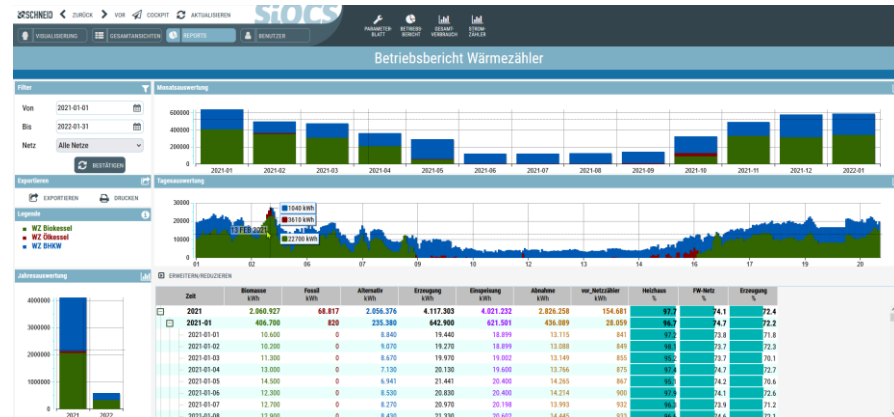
SCHNEID ZURÜCK VOR COCKPIT AKTUALISIEREN

VISUALISIERUNG GESAMTANSICHTEN REPORTS BENUTZER

PARAMETERBLATT BETRIEBSBERICHT GESAMTVERBRAUCH STROMZÄHLER

Betriebsbericht Wärmezähler

Filter

Von 2021-01-01

Bis 2022-01-31

Netz Alle Netze

BESTÄTIGEN

Exportieren

EXPORTIEREN DRUCKEN

Legende

WZ Biokessel
WZ Ölkessel
WZ BHKW

Jahresauswertung

4000000
3000000
2000000
1000000
0
2021 2022

Monatsauswertung

600000
400000
200000
0
2021-01 2021-02 2021-03 2021-04 2021-05 2021-06 2021-07 2021-08 2021-09 2021-10 2021-11 2021-12 2022-01

Tagesauswertung

30000
20000
10000
0
01 02 03 04 05 06 07 08 09 10 11 12 13 14 15 16 17 18 19 20

13 FEB 2021
1040 kWh
3610 kWh
22700 kWh

ERWEITERN/REDUZIEREN

| | Zeit | Biomasse kWh | Fossil kWh | Alternativ kWh | Erzeugung kWh | Einspeisung kWh | Abnahme kWh | vor_Netzzähler kWh | Heizhaus % | FW-Netz % | Erzeugung % |
|---|---|---|---|---|---|---|---|---|---|---|---|
| ⊟ | 2021 | 2.060.927 | 68.817 | 2.056.376 | 4.117.303 | 4.021.232 | 2.826.258 | 154.681 | 97.7 | 74.1 | 72.4 |
| ⊟ | 2021-01 | 406.700 | 820 | 235.380 | 642.900 | 621.501 | 436.089 | 28.059 | 96.7 | 74.7 | 72.2 |
| | 2021-01-01 | 10.600 | 0 | 8.840 | 19.440 | 18.899 | 13.115 | 841 | 97.2 | 73.8 | 71.8 |
| | 2021-01-02 | 10.200 | 0 | 9.070 | 19.270 | 18.899 | 13.088 | 849 | 98.1 | 73.7 | 73.0 |
| | 2021-01-03 | 11.300 | 0 | 8.670 | 19.970 | 19.002 | 13.149 | 855 | 95.2 | 73.7 | 70.1 |
| | 2021-01-04 | 13.000 | 0 | 7.130 | 20.130 | 19.600 | 13.766 | 875 | 97.4 | 74.7 | 72.7 |
| | 2021-01-05 | 14.500 | 0 | 6.941 | 21.441 | 20.400 | 14.265 | 867 | 95.1 | 74.2 | 70.6 |
| | 2021-01-06 | 12.300 | 0 | 8.530 | 20.830 | 20.400 | 14.214 | 900 | 97.9 | 74.1 | 72.6 |
| | 2021-01-07 | 12.700 | 0 | 7.570 | 20.270 | 20.198 | 13.993 | 932 | 96.9 | 73.9 | 71.2 |
| | 2021-01-08 | 12.900 | 0 | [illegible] | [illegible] | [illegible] | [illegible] | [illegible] | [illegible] | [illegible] | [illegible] |